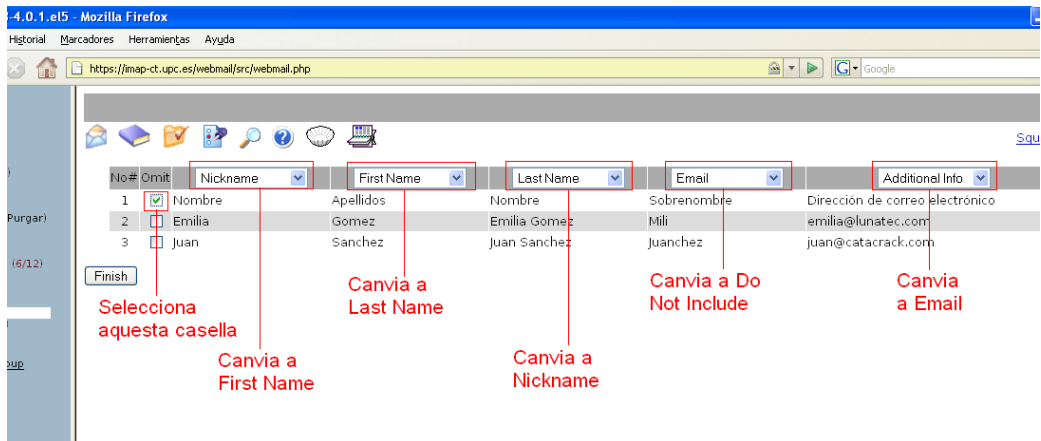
-4.0.1.el5 - Mozilla Firefox

Historial Marcadores Herramientas Ayuda

https://imap-ct.upc.es/webmail/src/webmail.php

Google

Squ

Purgar)

(6/12)

oup

| No# | Omit | Nickname | First Name | Last Name | Email | Additional Info |
|---|---|---|---|---|---|---|
| 1 | ☑ | Nombre | Apellidos | Nombre | Sobrenombre | Dirección de correo electrónico |
| 2 | ☐ | Emilia | Gomez | Emilia Gomez | Mili | emilia@lunatec.com |
| 3 | ☐ | Juan | Sanchez | Juan Sanchez | Juanchez | juan@catacrack.com |

Finish

Selecciona aquesta casella

Canvia a First Name

Canvia a Last Name

Canvia a Nickname

Canvia a Do Not Include

Canvia a Email